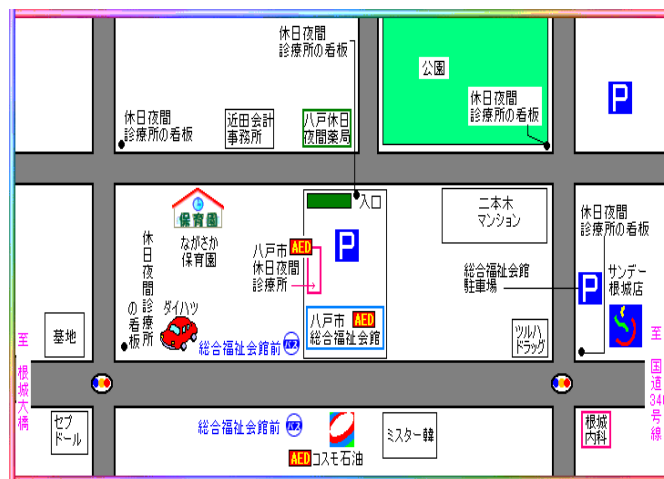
休日夜間
診療所の看板

公園

休日夜間
診療所の看板

P

休日夜間
診療所の看板

近田会計
事務所

八戸休日
夜間薬局

入口

保育園

二本木
マンション

休日夜間
診療所の看板

休日夜間診療所の看板

ながさか
保育園

八戸市
AED
休日夜間
診療所

P

総合福祉会館
駐車場

P

サンデー
根城店

ダイハツ

八戸市 AED
総合福祉会館

ツルハ
ドラッグ

至 根城大橋

墓地

総合福祉会館前 バス

至 国道340号線

セブ
ドール

総合福祉会館前 バス

ミスター韓

根城
内科

AED コスモ石油